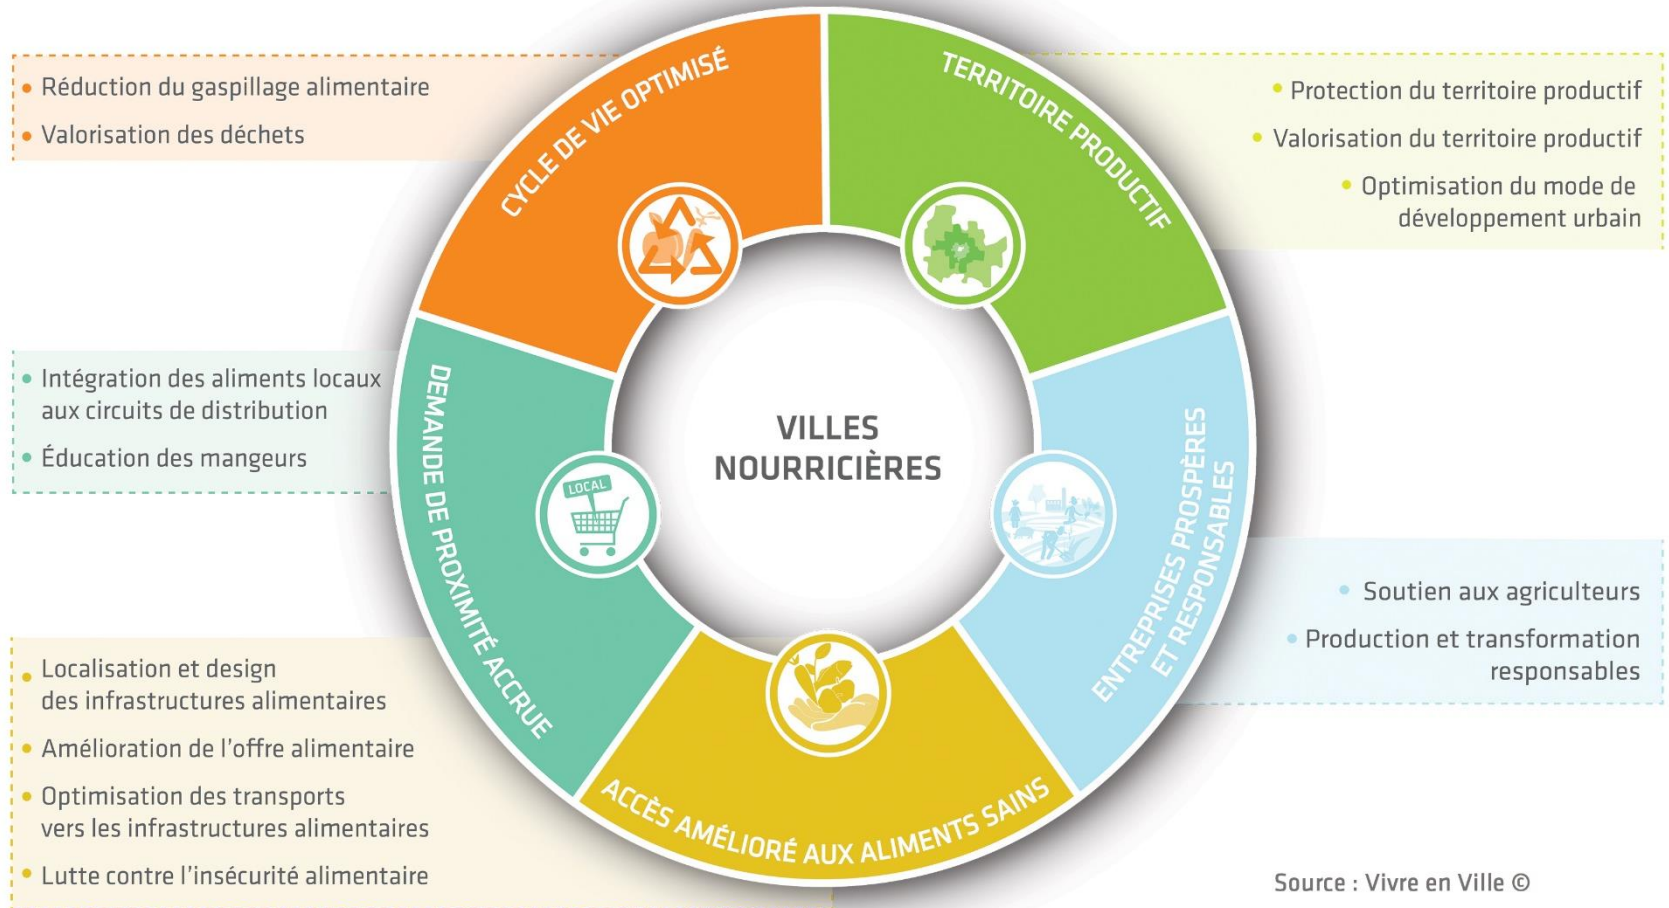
VILLES NOURRICIÈRES

CYCLE DE VIE OPTIMISÉ
• Réduction du gaspillage alimentaire
• Valorisation des déchets

TERRITOIRE PRODUCTIF
• Protection du territoire productif
• Valorisation du territoire productif
• Optimisation du mode de développement urbain

ENTREPRISES PROSPÈRES ET RESPONSABLES
• Soutien aux agriculteurs
• Production et transformation responsables

ACCÈS AMÉLIORÉ AUX ALIMENTS SAINS
• Localisation et design des infrastructures alimentaires
• Amélioration de l'offre alimentaire
• Optimisation des transports vers les infrastructures alimentaires
• Lutte contre l'insécurité alimentaire

DEMANDE DE PROXIMITÉ ACCRUE
LOCAL
• Intégration des aliments locaux aux circuits de distribution
• Éducation des mangeurs

Source : Vivre en Ville ©